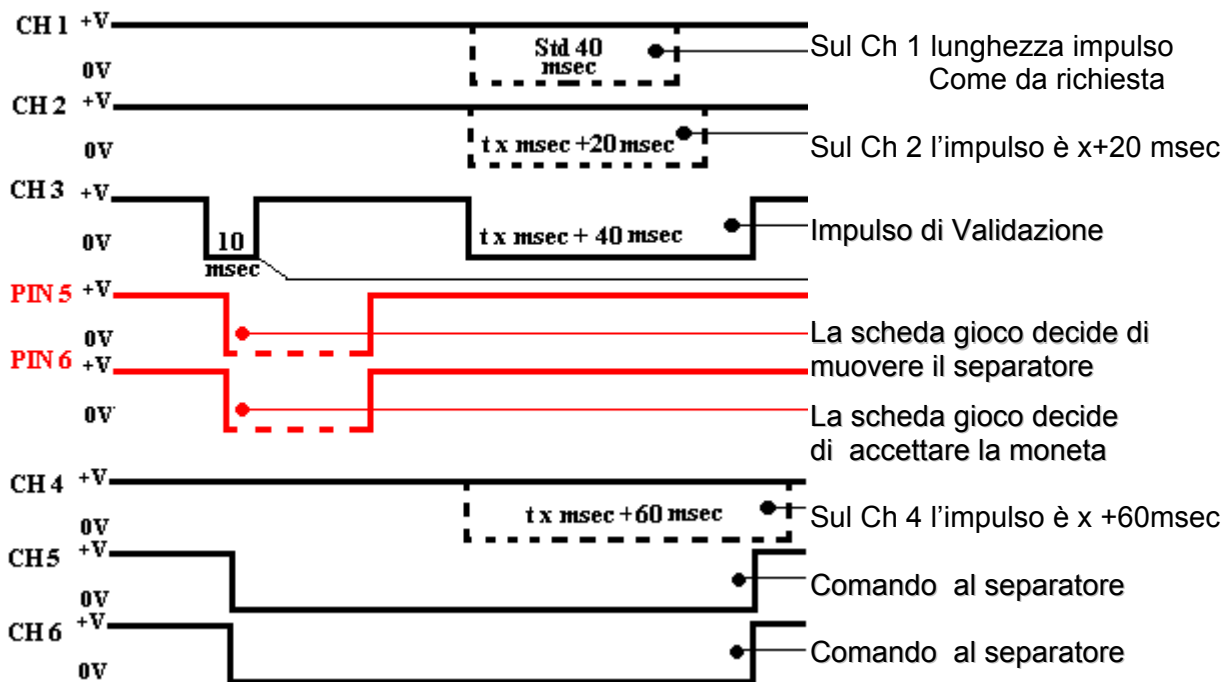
CH 1 +V
0V
Std 40 msec
Sul Ch 1 lunghezza impulso Come da richiesta

CH 2 +V
0V
t x msec +20 msec
Sul Ch 2 l'impulso è x+20 msec

CH 3 +V
0V
10 msec
t x msec + 40 msec
Impulso di Validazione

PIN 5 +V
0V
La scheda gioco decide di muovere il separatore

PIN 6 +V
0V
La scheda gioco decide di accettare la moneta

CH 4 +V
0V
t x msec +60 msec
Sul Ch 4 l'impulso è x +60msec

CH5 +V
0V
Comando al separatore

CH 6 +V
0V
Comando al separatore